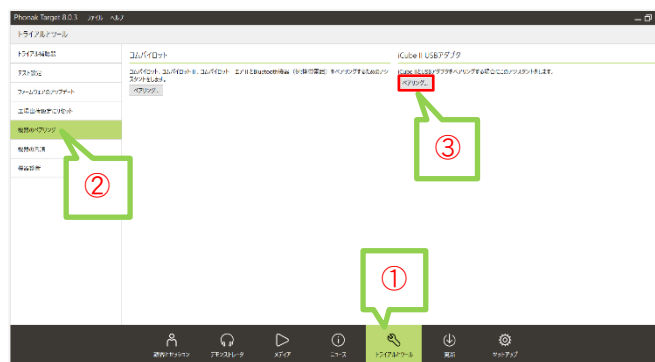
Phonak Target 8.0.3. ファイル ヘルプ

トライアルとツール

トライアル補聴器

テスト設定

ファームウェアのアップデート

工場出荷時設定にリセット

補聴器のペアリング

補聴器の洗浄

補聴器診断

コムパイロット

コムパイロット、コムパイロットII、コムパイロット エアIIとBluetooth機器（例:携帯電話）をペアリングするためのアシスタントを開始します。

ペアリング...

iCube II USBアダプタ

iCube II USBアダプタをペアリングするためのアシスタントを開始します。

ペアリング...

③

②

①

顧客とセッション

デモンストレータ

メディア

ニュース

トライアルとツール

資料

セットアップ